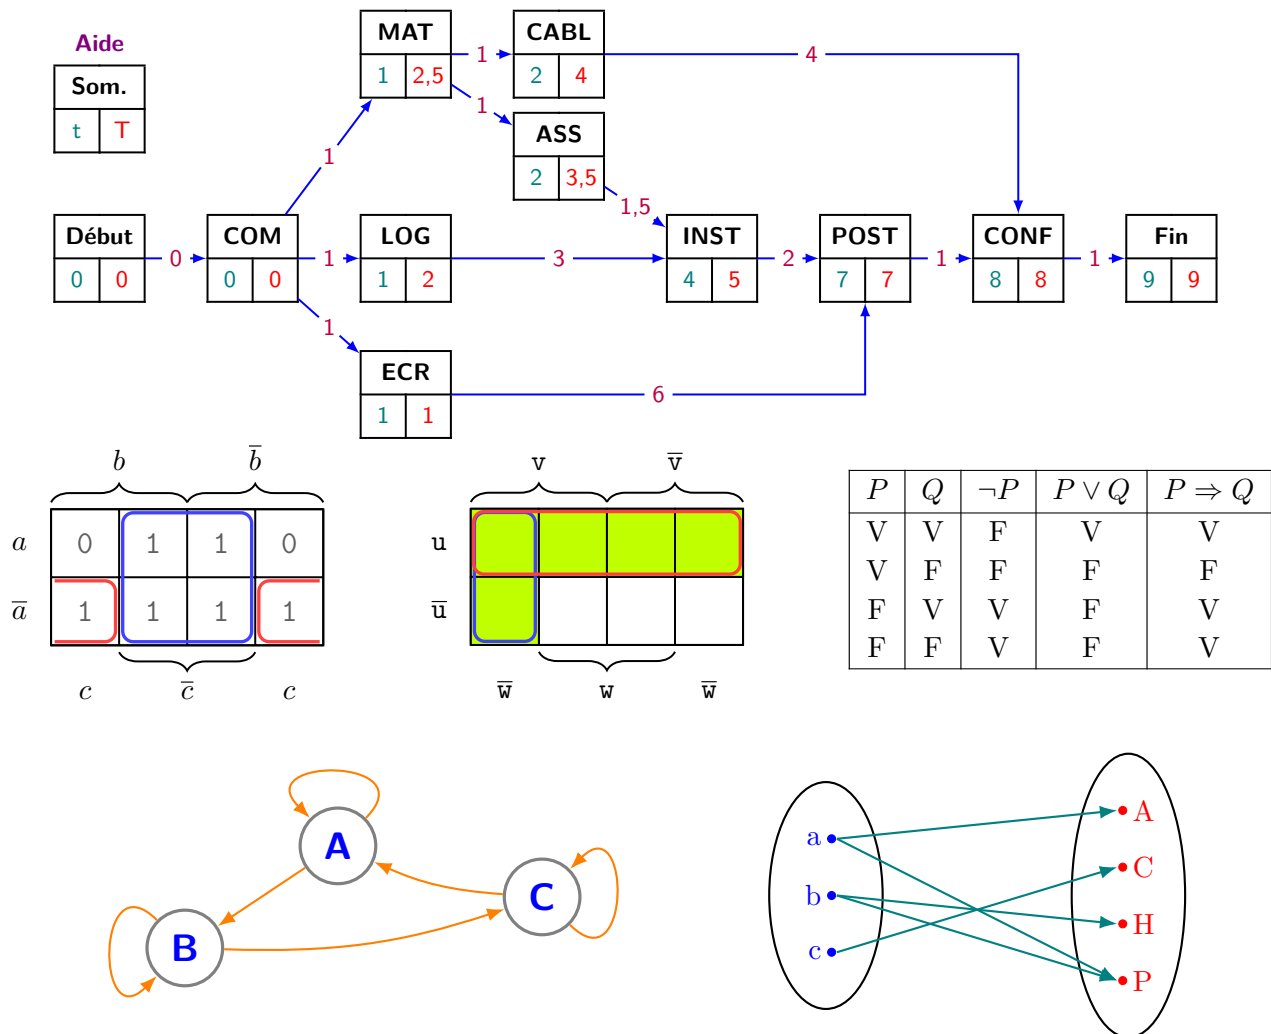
Aide

| Som. | |
|---|---|
| t | T |

| MAT | |
|---|---|
| 1 | 2,5 |

| CABL | |
|---|---|
| 2 | 4 |

| ASS | |
|---|---|
| 2 | 3,5 |

| Début | |
|---|---|
| 0 | 0 |

| COM | |
|---|---|
| 0 | 0 |

| LOG | |
|---|---|
| 1 | 2 |

| INST | |
|---|---|
| 4 | 5 |

| POST | |
|---|---|
| 7 | 7 |

| CONF | |
|---|---|
| 8 | 8 |

| Fin | |
|---|---|
| 9 | 9 |

| ECR | |
|---|---|
| 1 | 1 |

1 1 1 4 1,5 0 1 3 2 1 1 1 6

$b$ $\overline{b}$

| | | | | |
|---|---|---|---|---|
| $a$ | 0 | 1 | 1 | 0 |
| $\overline{a}$ | 1 | 1 | 1 | 1 |

$c$ $\overline{c}$ $c$

v $\overline{\text{v}}$

u
$\overline{\text{u}}$

$\overline{\text{w}}$ w $\overline{\text{w}}$

| $P$ | $Q$ | $\neg P$ | $P \vee Q$ | $P \Rightarrow Q$ |
|---|---|---|---|---|
| V | V | F | V | V |
| V | F | F | F | F |
| F | V | V | F | V |
| F | F | V | F | V |

A
B
C

a
b
c

A
C
H
P